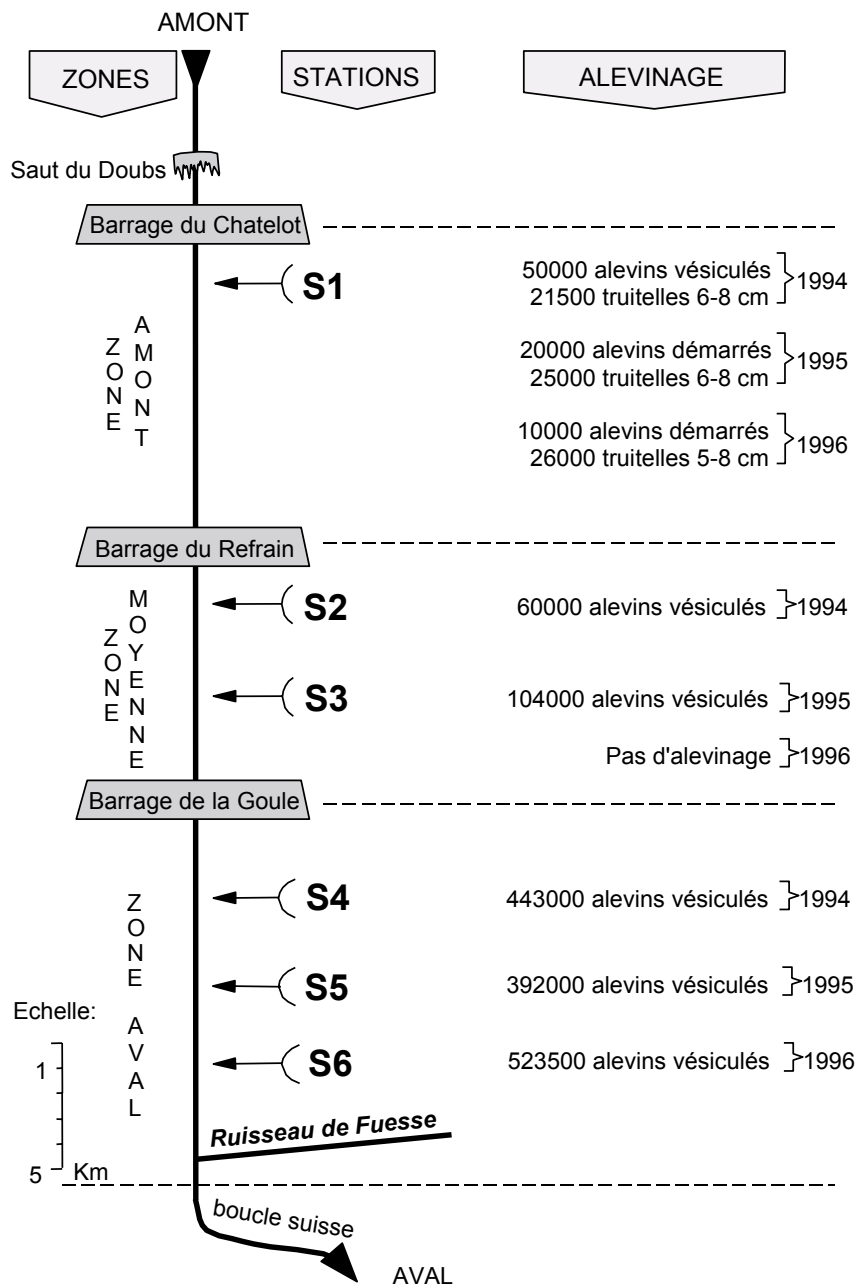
AMONT

ZONES

STATIONS

ALEVINAGE

Saut du Doubs

Barrage du Chatelot

S1

50000 alevins vésiculés
21500 truitelles 6-8 cm
1994

ZONE AMONT

20000 alevins démarrés
25000 truitelles 6-8 cm
1995

10000 alevins démarrés
26000 truitelles 5-8 cm
1996

Barrage du Refrain

S2

60000 alevins vésiculés 1994

ZONE MOYENNE

S3

104000 alevins vésiculés 1995

Pas d'alevinage 1996

Barrage de la Goule

S4

443000 alevins vésiculés 1994

ZONE AVAL

S5

392000 alevins vésiculés 1995

Echelle:

1

S6

523500 alevins vésiculés 1996

Ruisseau de Fuesse

5 Km

boucle suisse

AVAL